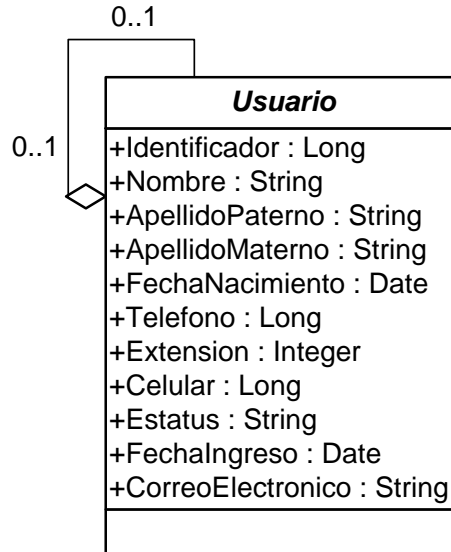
0..1

0..1

*Usuario*

+Identificador : Long
+Nombre : String
+ApellidoPaterno : String
+ApellidoMaterno : String
+FechaNacimiento : Date
+Telefono : Long
+Extension : Integer
+Celular : Long
+Estatus : String
+FechaIngreso : Date
+CorreoElectronico : String